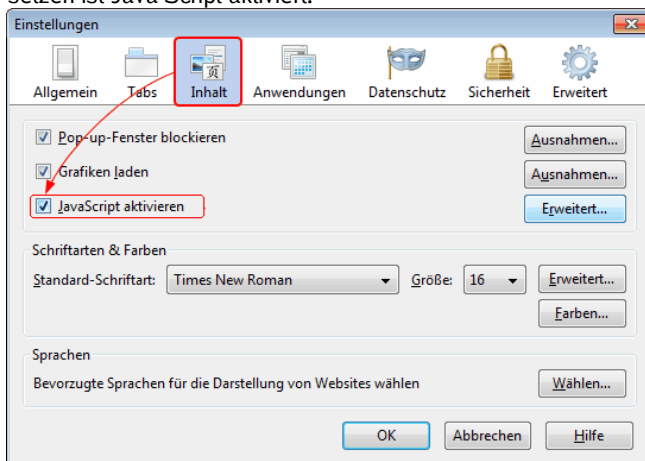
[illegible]

Einstellungen

Allgemein Tabs Inhalt Anwendungen Datenschutz Sicherheit Erweitert

Pop-up-Fenster blockieren
Ausnahmen...

Grafiken laden
Ausnahmen...

JavaScript aktivieren
Erweitert...

Schriftarten & Farben

Standard-Schriftart: Times New Roman
Größe: 16
Erweitert...

Farben...

Sprachen

Bevorzugte Sprachen für die Darstellung von Websites wählen
Wählen...

OK Abbrechen Hilfe